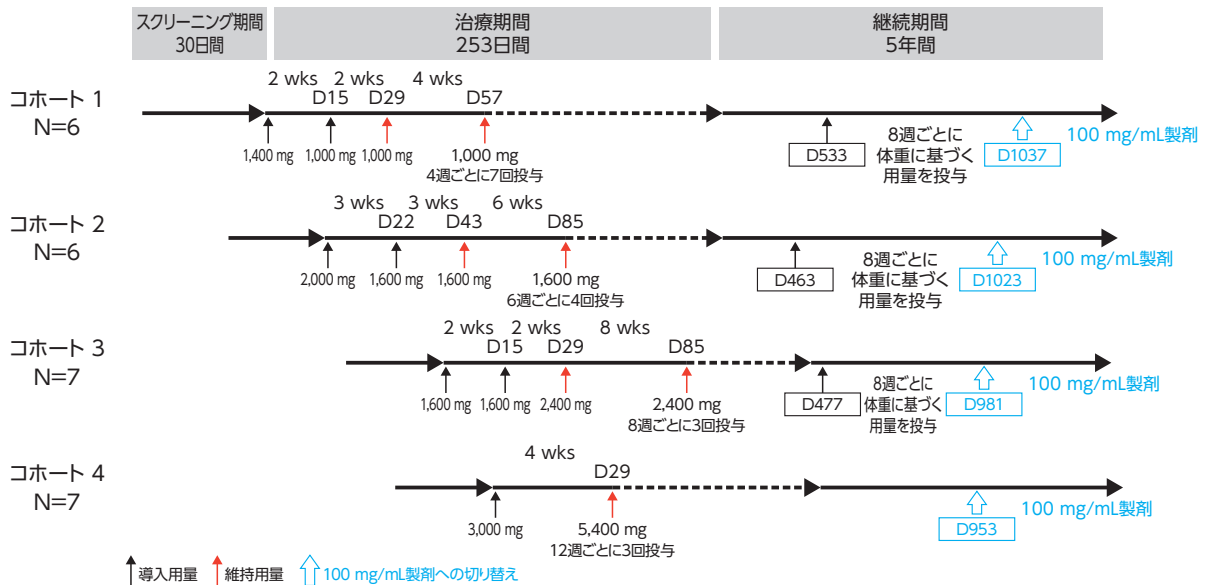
スクリーニング期間
30日間

治療期間
253日間

継続期間
5年間

コホート 1
N=6

2 wks 2 wks 4 wks
D15 D29 D57

1,400 mg 1,000 mg 1,000 mg 1,000 mg
4週ごとに7回投与

D533 8週ごとに体重に基づく用量を投与 D1037 100 mg/mL製剤

コホート 2
N=6

3 wks 3 wks 6 wks
D22 D43 D85

2,000 mg 1,600 mg 1,600 mg 1,600 mg
6週ごとに4回投与

D463 8週ごとに体重に基づく用量を投与 D1023 100 mg/mL製剤

コホート 3
N=7

2 wks 2 wks 8 wks
D15 D29 D85

1,600 mg 1,600 mg 2,400 mg 2,400 mg
8週ごとに3回投与

D477 8週ごとに体重に基づく用量を投与 D981 100 mg/mL製剤

コホート 4
N=7

4 wks
D29

3,000 mg 5,400 mg
12週ごとに3回投与

D953 100 mg/mL製剤

導入用量 維持用量 100 mg/mL製剤への切り替え